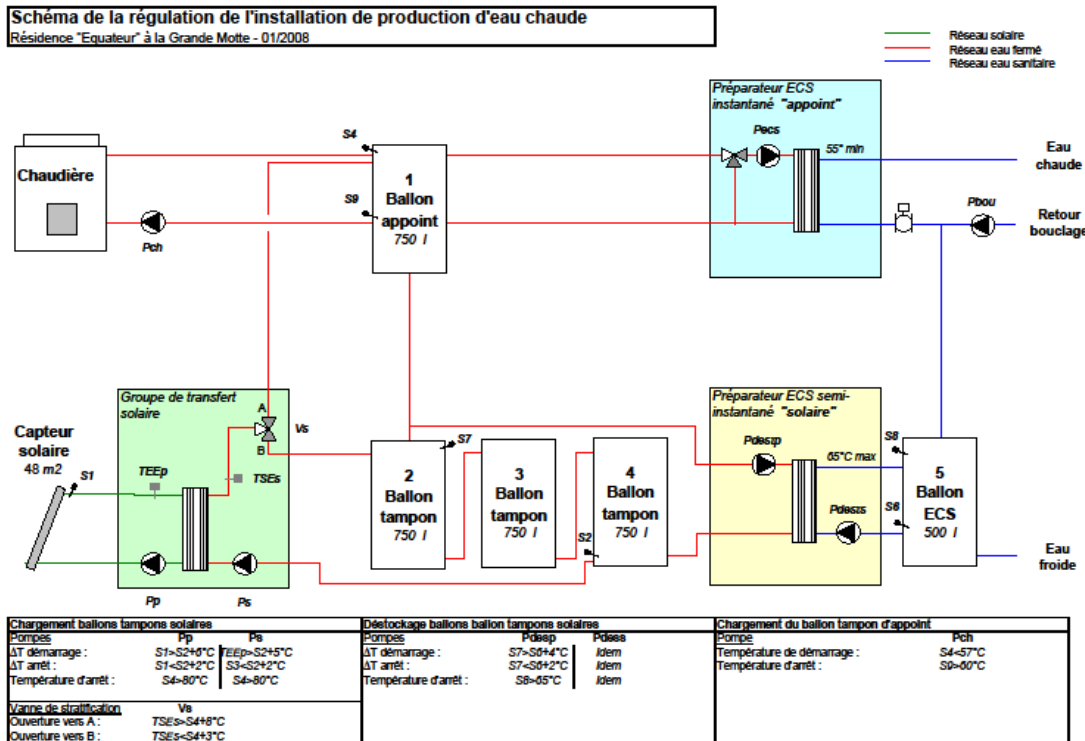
Schéma de la régulation de l'installation de production d'eau chaude
Résidence "Equateur" à la Grande Motte - 01/2008

Réseau solaire
Réseau eau fermé
Réseau eau sanitaire

Préparateur ECS instantané "appoint"
Pecs
55° min
Eau chaude
Retour bouclage
Pbou

Chaudière
Pch
S4
S9
1 Ballon appoint 750 l

Groupe de transfert solaire
A
B
Vs
Capteur solaire 48 m2
S1
TEEp
TSEs
Pp
Ps

S7
2 Ballon tampon 750 l
3 Ballon tampon 750 l
4 Ballon tampon 750 l
S2

Préparateur ECS semi-instantané "solaire"
Pdesp
65°C max
Pdess
S8
S6
5 Ballon ECS 500 l
Eau froide

| Chargement ballons tampons solaires | | |
|---|---|---|
| Pompes | Pp | Ps |
| ΔT démarrage : | S1>S2+6°C | TEEp>S2+5°C |
| ΔT arrêt : | S1<S2+2°C | S3<S2+2°C |
| Température d'arrêt : | S4>80°C | S4>80°C |

| Vanne de stratification | Vs |
|---|---|
| Ouverture vers A : | TSEs>S4+6°C |
| Ouverture vers B : | TSEs<S4+3°C |

| Déstockage ballons ballon tampons solaires | | |
|---|---|---|
| Pompes | Pdesp | Pdess |
| ΔT démarrage : | S7>S6+4°C | Idem |
| ΔT arrêt : | S7<S6+2°C | Idem |
| Température d'arrêt : | S8>65°C | Idem |

| Chargement du ballon tampon d'appoint | |
|---|---|
| Pompe | Pch |
| Température de démarrage : | S4<57°C |
| Température d'arrêt : | S9>60°C |